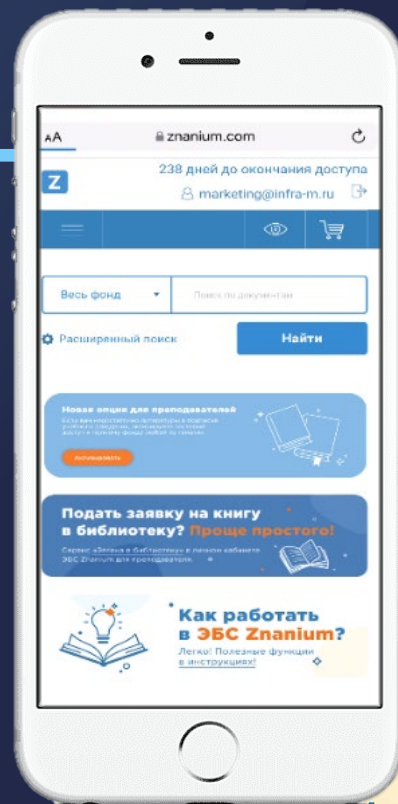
AA znanium.com

Z

238 дней до окончания доступа

marketing@infra-m.ru

Весь фонд

Поиск по документам

Расширенный поиск

Найти

Новая опция для преподавателей

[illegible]

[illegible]

Подать заявку на книгу в библиотеку? Проще простого!

Сервис «Заявка в библиотеку» в личном кабинете ЭБС Znanium для преподавателя.

Как работать в ЭБС Znanium?

Легко! Полезные функции в инструкциях!